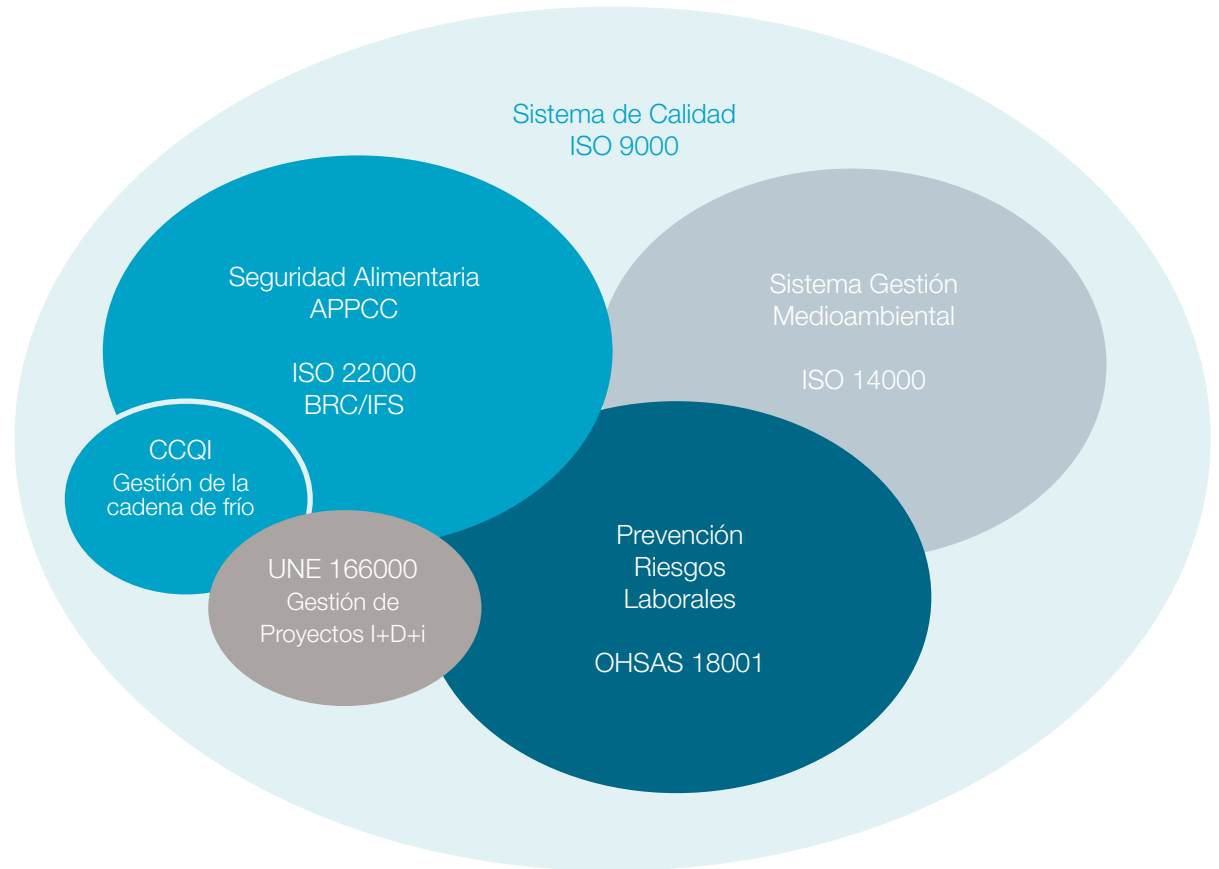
Sistema de Calidad
ISO 9000

Seguridad Alimentaria
APPCC

ISO 22000
BRC/IFS

Sistema Gestión
Medioambiental

ISO 14000

CCQI
Gestión de la cadena de frío

UNE 166000
Gestión de Proyectos I+D+i

Prevención
Riesgos
Laborales

OHSAS 18001